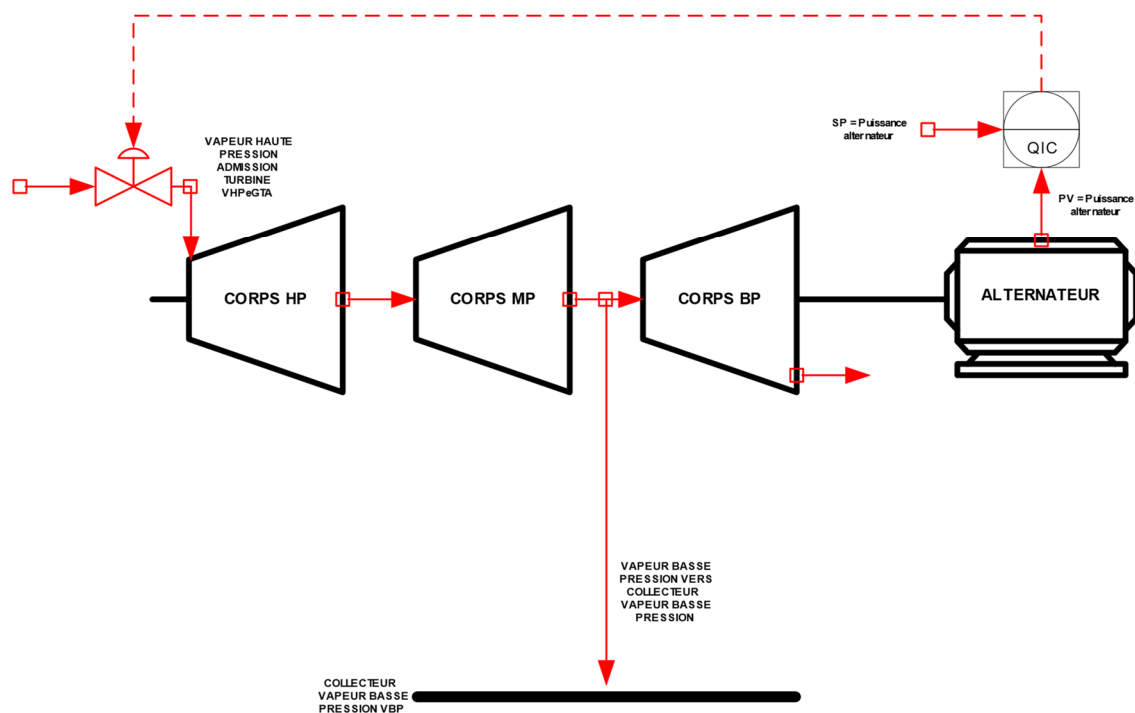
VAPEUR HAUTE PRESSION ADMISSION TURBINE VHPeGTA

SP = Puissance alter nateur

QIC

PV = Puissance alter nateur

CORPS HP

CORPS MP

CORPS BP

ALTERNATEUR

VAPEUR BASSE PRESSION VERS COLLECTEUR VAPEUR BASSE PRESSION

COLLECTEUR VAPEUR BASSE PRESSION VBP